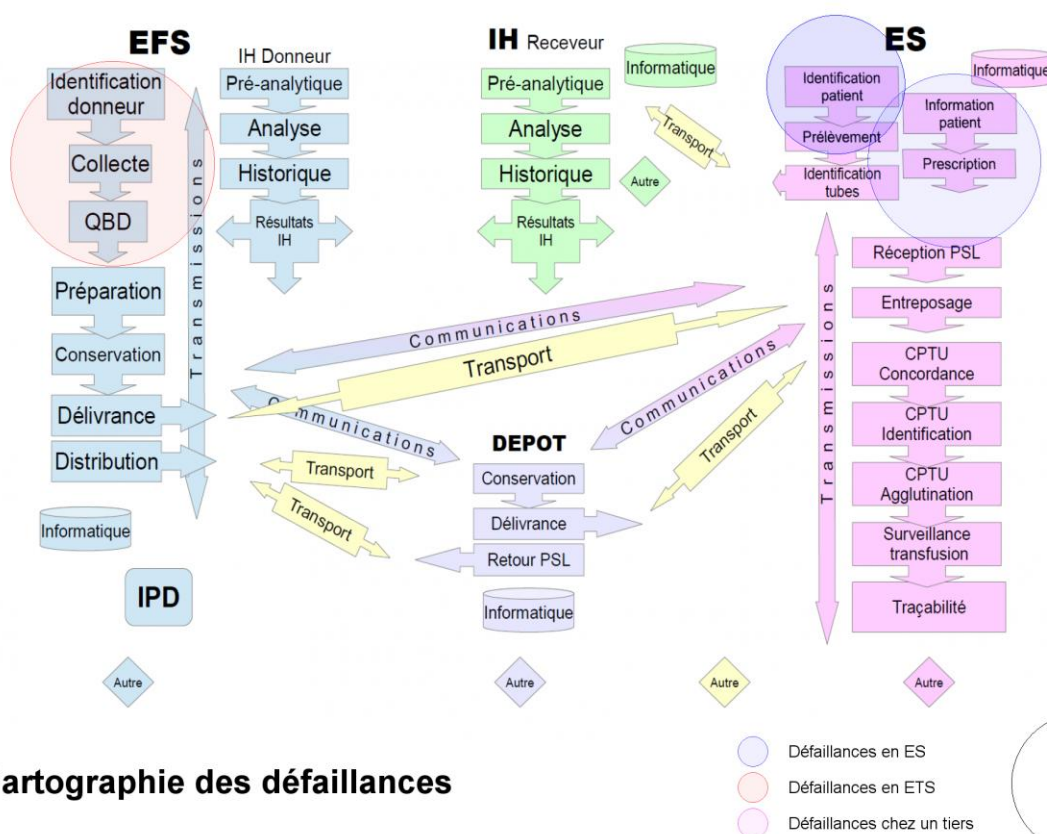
EFS

Identification donneur
Collecte
QBD
Préparation
Conservation
Délivrance
Distribution
Informatique
IPD

Transmissions

IH Donneur
Pré-analytique
Analyse
Historique
Résultats IH

IH Receveur
Pré-analytique
Analyse
Historique
Résultats IH
Informatique
Transport
Autre

ES
Identification patient
Prélèvement
Identification tubes
Information patient
Prescription
Informatique
Réception PSL
Entreposage
CPTU Concordance
CPTU Identification
CPTU Agglutination
Surveillance transfusion
Traçabilité
Transmissions

Communications
Transport
Communications
Communications
Transport
Transport
Transport

DEPOT
Conservation
Délivrance
Retour PSL
Informatique

Autre
Autre
Autre
Autre

artographie des défaillances

Défaillances en ES
Défaillances en ETS
Défaillances chez un tiers